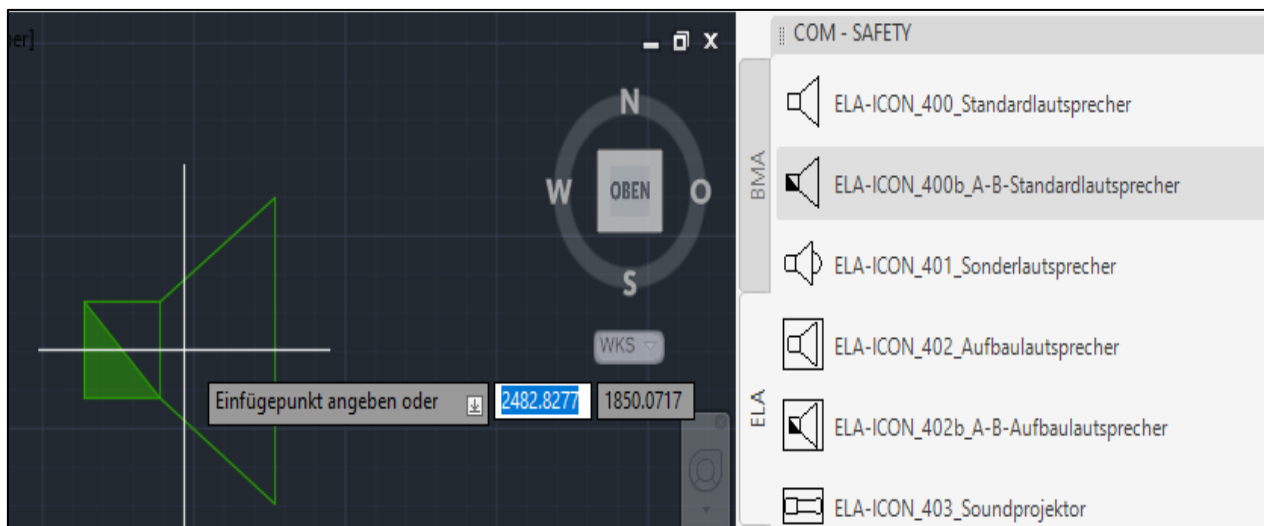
ber]

N
W
OBEN
O
S
WKS

Einfügepunkt angeben oder
2482.8277
1850.0717

COM - SAFETY
BMA
ELA
ELA-ICON_400_Standardlautsprecher
ELA-ICON_400b_A-B-Standardlautsprecher
ELA-ICON_401_Sonderlautsprecher
ELA-ICON_402_Aufbaulautsprecher
ELA-ICON_402b_A-B-Aufbaulautsprecher
ELA-ICON_403_Soundprojektor